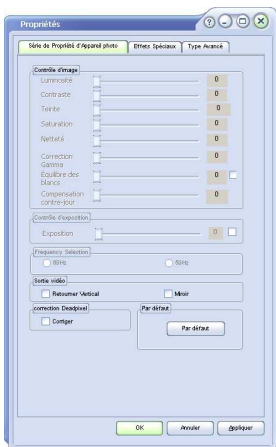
Propriétés

Série de Propriétés d'Appareil photo | Effets Spéciaux | Type Avancé

Contrôle d'image
Luminosité 0
Contraste 0
Teinte 0
Saturation 0
Netteté 0
Correction Gamma 0
Equilibre des blancs 0
Compensation contre-jour 0

Contrôle d'exposition
Exposition 0

Frequency Selection
60Hz
50Hz

Sortie vidéo
Retourner Vertical
Miroir

correction Deadpixel
Corriger

Par défaut
Par défaut

OK | Annuler | Appliquer